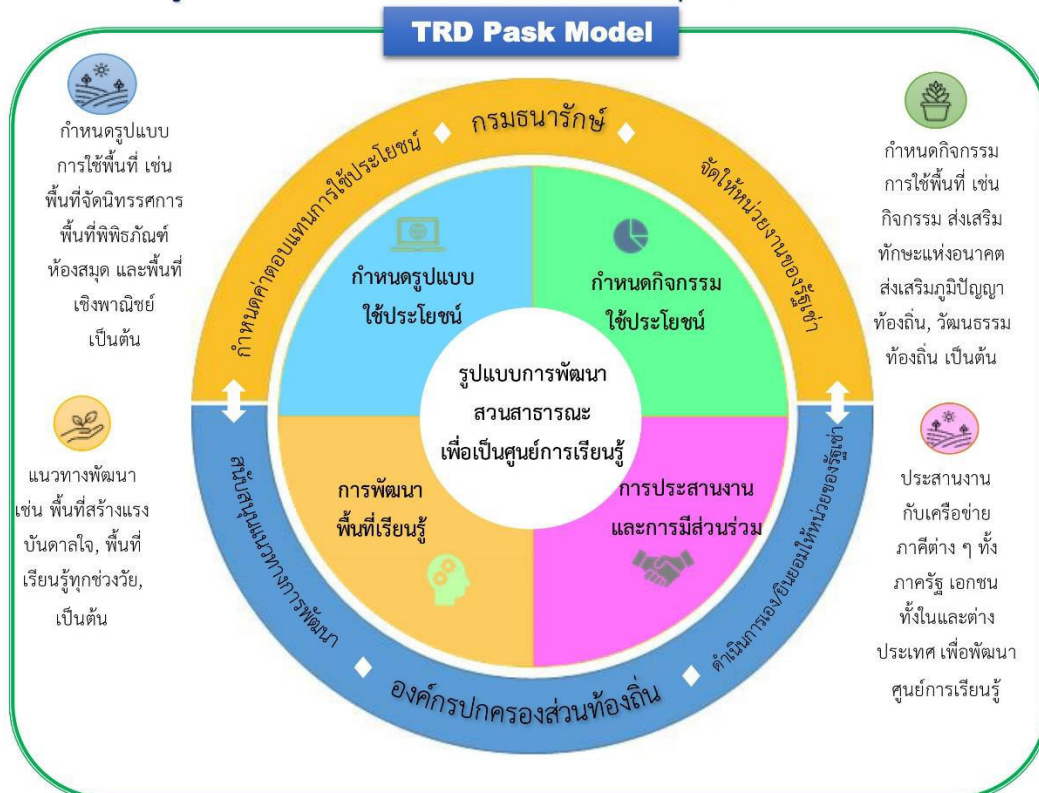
TRD Pask Model

กำหนดรูปแบบ การใช้พื้นที่ เช่น พื้นที่จัดนิทรรศการ พื้นที่พิพิธภัณฑ์ ห้องสมุด และพื้นที่เชิงพาณิชย์ เป็นต้น

กรมธนารักษ์

กำหนดค่าตอบแทนการใช้ประโยชน์

จัดให้หน่วยงานของรัฐเช่า

กำหนดกิจกรรม การใช้พื้นที่ เช่น กิจกรรม ส่งเสริมทักษะแห่งอนาคต ส่งเสริมภูมิปัญญาท้องถิ่น, วัฒนธรรมท้องถิ่น เป็นต้น

กำหนดรูปแบบ ใช้ประโยชน์

กำหนดกิจกรรม ใช้ประโยชน์

รูปแบบการพัฒนา สวนสาธารณะ เพื่อเป็นศูนย์การเรียนรู้

การพัฒนา พื้นที่เรียนรู้

การประสานงาน และการมีส่วนร่วม

แนวทางพัฒนา เช่น พื้นที่สร้างแรงบันดาลใจ, พื้นที่เรียนรู้ทุกช่วงวัย, เป็นต้น

สนับสนุนแนวทางการพัฒนา

ดำเนินการเอง/ยินยอมให้หน่วยของรัฐเช่า

องค์กรปกครองส่วนท้องถิ่น

ประสานงาน กับเครือข่าย ภาคีต่าง ๆ ทั้ง ภาครัฐ เอกชน ทั้งในและต่างประเทศ เพื่อพัฒนาศูนย์การเรียนรู้